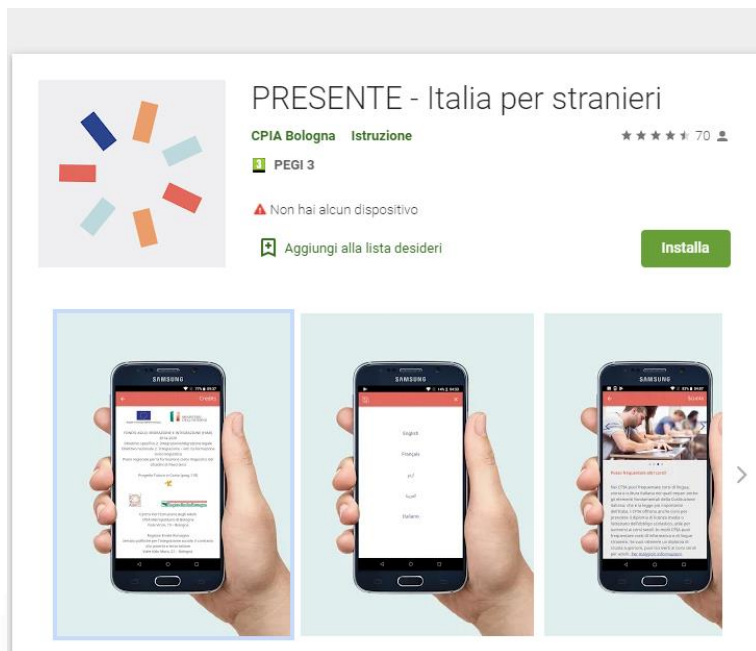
PRESENTE - Italia per stranieri

CPIA Bologna Istruzione

★★★★★ 70

3 PEGI 3

Non hai alcun dispositivo

Aggiungi alla lista desideri

Installa

SAMSUNG

Credits

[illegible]

SAMSUNG

English

Français

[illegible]

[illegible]

Italiano

SAMSUNG

Scuola

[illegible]